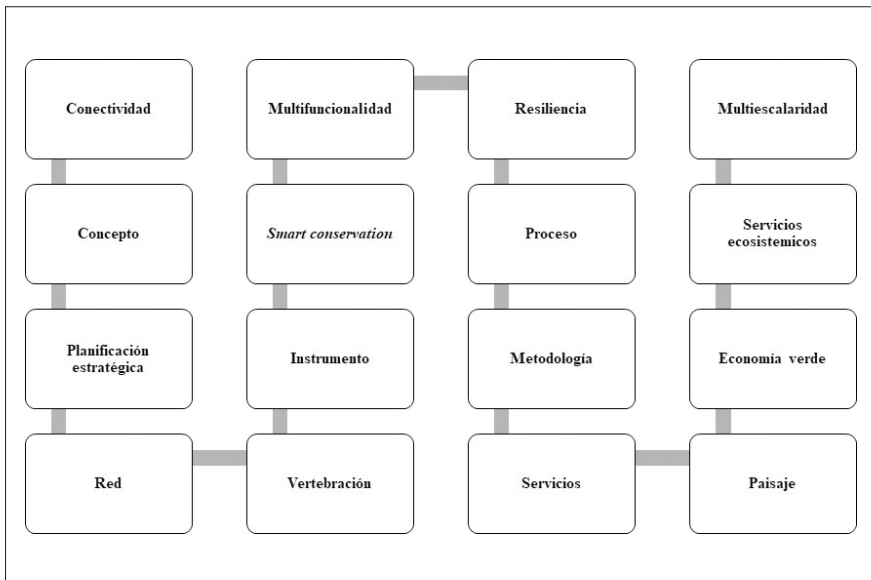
Conectividad

Concepto

Planificación estratégica

Red

Multifuncionalidad

*Smart conservation*

Instrumento

Vertebración

Resiliencia

Proceso

Metodología

Servicios

Multiescalaridad

Servicios ecosistemicos

Economía verde

Paisaje